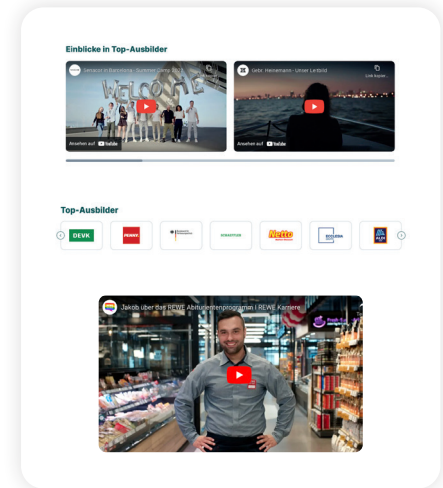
Einblicke in Top-Ausbilder

Senacor in Barcelona - Summer Camp 2023

Ansehen auf YouTube

Gebr. Heinemann - Unser Leitbild

Link kopie...

Ansehen auf YouTube

Top-Ausbilder

DEVK

PENNY

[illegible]

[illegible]

Netto

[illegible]

ALDI

Jakob über das REWE Abiturientenprogramm | REWE Karriere